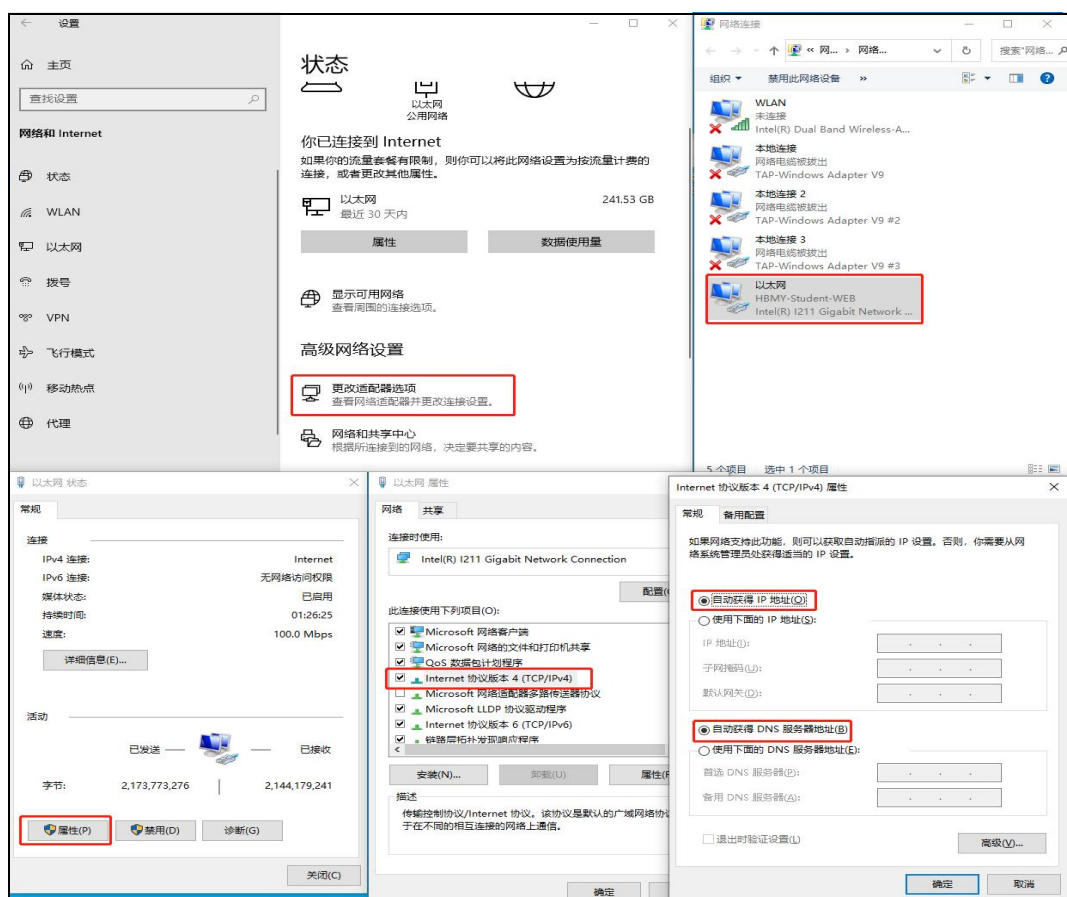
设置

主页

查找设置

网络和 Internet

状态

WLAN

以太网

拨号

VPN

飞行模式

移动热点

代理

状态

以太网
公用网络

你已连接到 Internet

如果你的流量套餐有限制，则你可以将此网络设置为按流量计费的连接，或者更改其他属性。

以太网
最近 30 天内

241.53 GB

属性

数据使用量

显示可用网络
查看周围的连接选项。

高级网络设置

更改适配器选项
查看网络适配器并更改连接设置。

网络和共享中心
根据所连接到的网络，决定要共享的内容。

网络连接

« 网... › 网络...

搜索"网络...

组织 ▾ 禁用此网络设备 »

WLAN
未连接
Intel(R) Dual Band Wireless-A...

本地连接
网络电缆被拔出
TAP-Windows Adapter V9

本地连接 2
网络电缆被拔出
TAP-Windows Adapter V9 #2

本地连接 3
网络电缆被拔出
TAP-Windows Adapter V9 #3

以太网
HBMY-Student-WEB
Intel(R) I211 Gigabit Network ...

5 个项目 选中 1 个项目

以太网 状态

常规

连接

| | |
|---|---|
| IPv4 连接: | Internet |
| IPv6 连接: | 无网络访问权限 |
| 媒体状态: | 已启用 |
| 持续时间: | 01:26:25 |
| 速度: | 100.0 Mbps |

详细信息(E)...

活动

已发送 — — 已接收

字节: 2,173,773,276 | 2,144,179,241

属性(P) 禁用(D) 诊断(G)

关闭(C)

以太网 属性

网络 共享

连接时使用:

Intel(R) I211 Gigabit Network Connection

配置(

此连接使用下列项目(O):

Microsoft 网络客户端
Microsoft 网络的文件和打印机共享
QoS 数据包计划程序
Internet 协议版本 4 (TCP/IPv4)
Microsoft 网络适配器多路传送器协议
Microsoft LLDP 协议驱动程序
Internet 协议版本 6 (TCP/IPv6)
链路层拓扑发现响应程序

安装(N)... 卸载(U) 属性(

描述

传输控制协议/Internet 协议。该协议是默认的广域网络协议，用于在不同的相互连接的网络上通信。

确定

Internet 协议版本 4 (TCP/IPv4) 属性

常规 备用配置

如果网络支持此功能，则可以获取自动指派的 IP 设置。否则，你需要从网络系统管理员处获得适当的 IP 设置。

自动获得 IP 地址(O)

使用下面的 IP 地址(S):

IP 地址(I):

子网掩码(U):

默认网关(D):

自动获得 DNS 服务器地址(B)

使用下面的 DNS 服务器地址(E):

首选 DNS 服务器(P):

备用 DNS 服务器(A):

退出时验证设置(L)

高级(V)...

确定 取消